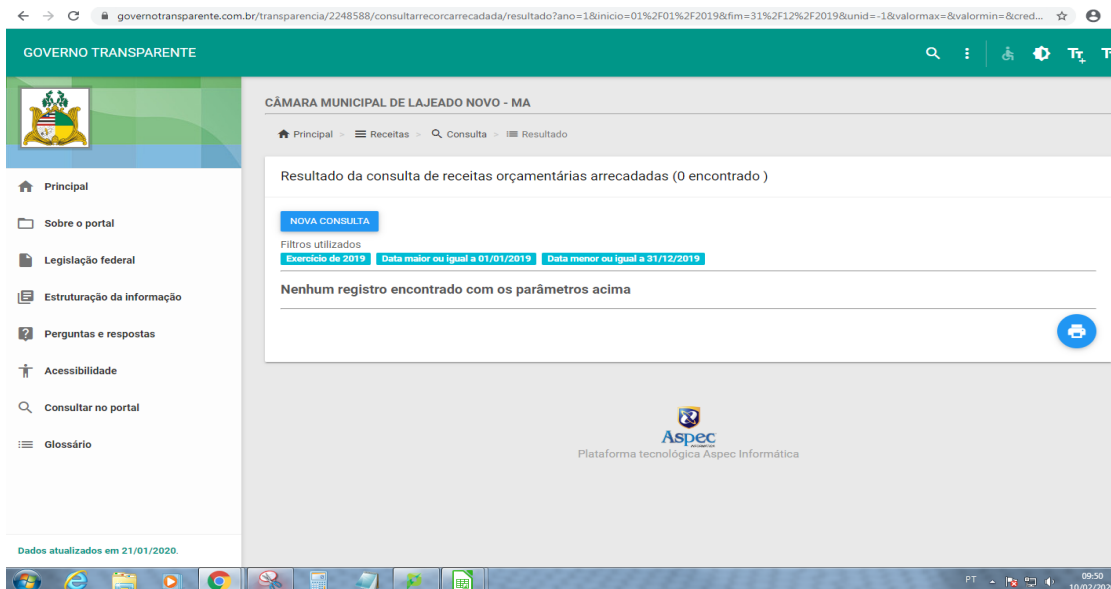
governotransparente.com.br/transparencia/2248588/consultarrecorcarrecadada/resultado?ano=1&inicio=01%2F01%2F2019&fim=31%2F12%2F2019&unid=-1&valormax=&valormin=&cred...

GOVERNO TRANSPARENTE

CÂMARA MUNICIPAL DE LAJEADO NOVO - MA

Principal > Receitas > Consulta > Resultado

Principal
Sobre o portal
Legislação federal
Estruturação da informação
Perguntas e respostas
Acessibilidade
Consultar no portal
Glossário

Dados atualizados em 21/01/2020.

Resultado da consulta de receitas orçamentárias arrecadadas (0 encontrado )

NOVA CONSULTA

Filtros utilizados
Exercício de 2019 Data maior ou igual a 01/01/2019 Data menor ou igual a 31/12/2019

Nenhum registro encontrado com os parâmetros acima

Aspec
Plataforma tecnológica Aspec Informática

PT 09:50 10/02/202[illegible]